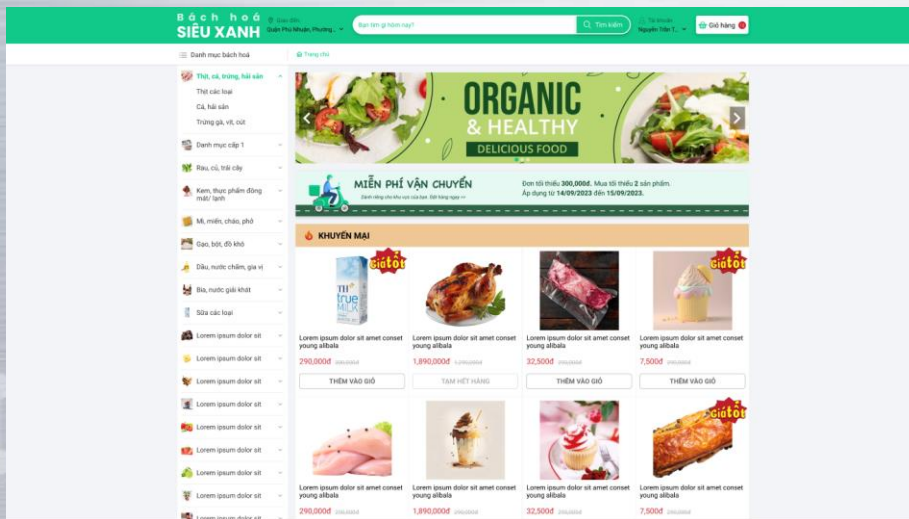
Bách hoá
SIÊU XANH

Giao đến:
Quận Phú Nhuận, Phường...

Bạn tìm gì hôm nay?

Tìm kiếm

Tài khoản
Nguyễn Trần T...

Giỏ hàng

Danh mục bách hoá

Trang chủ

Thịt, cá, trứng, hải sản
Thịt các loại
Cá, hải sản
Trứng gà, vịt, cút
Danh mục cấp 1
Rau, củ, trái cây
Kem, thực phẩm đông mát/ lạnh
Mì, miến, cháo, phở
Gạo, bột, đồ khô
Dầu, nước chấm, gia vị
Bia, nước giải khát
Sữa các loại
Lorem ipsum dolor sit
Lorem ipsum dolor sit
Lorem ipsum dolor sit
Lorem ipsum dolor sit
Lorem ipsum dolor sit
Lorem ipsum dolor sit
Lorem ipsum dolor sit
Lorem ipsum dolor sit
Lorem ipsum dolor sit

ORGANIC
& HEALTHY
DELICIOUS FOOD

MIỄN PHÍ VẬN CHUYỂN
Dành riêng cho khu vực của bạn. Đặt hàng ngay >>
Đơn tối thiểu 300,000đ. Mua tối thiểu 2 sản phẩm.
Áp dụng từ 14/09/2023 đến 15/09/2023.

KHUYẾN MẠI

Giá tốt
TH true MILK
Lorem ipsum dolor sit amet conset young alibala
290,000đ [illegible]
THÊM VÀO GIỎ

Lorem ipsum dolor sit amet conset young alibala
1,890,000đ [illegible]
TẠM HẾT HÀNG

Lorem ipsum dolor sit amet conset young alibala
32,500đ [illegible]
THÊM VÀO GIỎ

Giá tốt
Lorem ipsum dolor sit amet conset young alibala
7,500đ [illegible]
THÊM VÀO GIỎ

Lorem ipsum dolor sit amet conset young alibala
290,000đ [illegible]

Lorem ipsum dolor sit amet conset young alibala
1,890,000đ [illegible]

Lorem ipsum dolor sit amet conset young alibala
32,500đ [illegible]

Giá tốt
Lorem ipsum dolor sit amet conset young alibala
7,500đ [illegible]